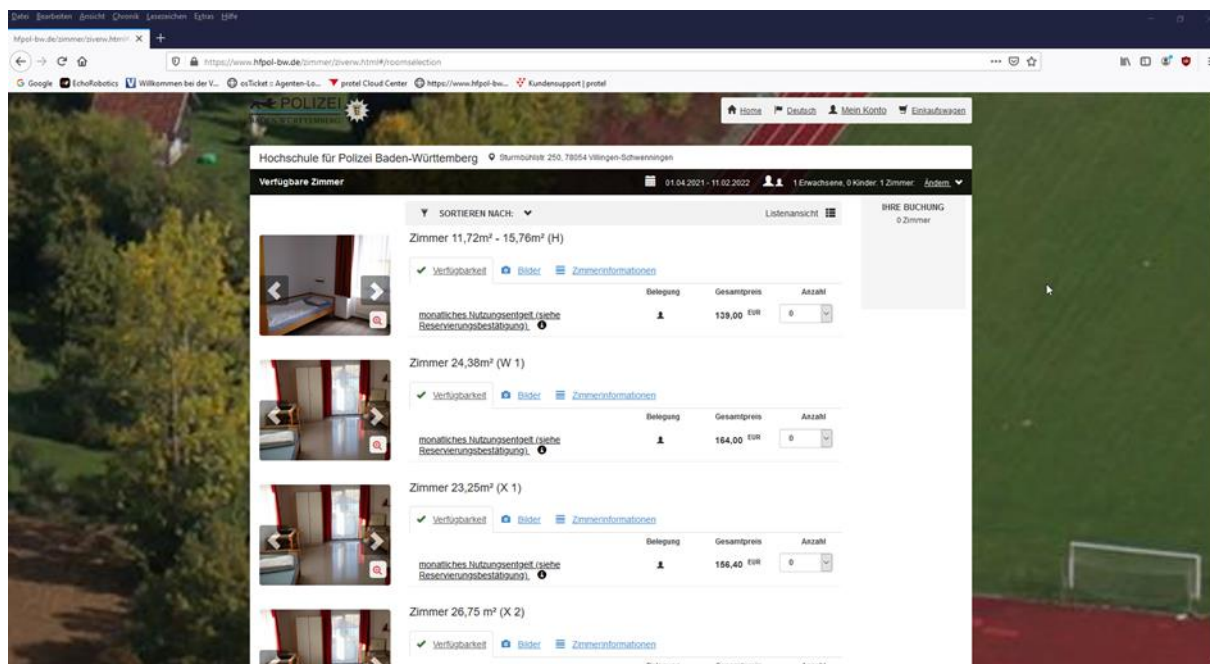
Datei Bearbeiten Ansicht Chronik Lesezeichen Extras Hilfe

hfpol-bw.de/zimmer/ziverw.html# ×

https://www.hfpol-bw.de/zimmer/ziverw.html#/roomselection

G Google EchoRobotics Willkommen bei der V... osTicket :: Agenten-Lo... protel Cloud Center https://www.hfpol-bw... Kundensupport | protel

POLIZEI

Home Deutsch Mein Konto Einkaufswagen

Hochschule für Polizei Baden-Württemberg Sturmbühlstr. 250, 78054 Villingen-Schwenningen

Verfügbare Zimmer

01.04.2021 - 11.02.2022 1 Erwachsene, 0 Kinder, 1 Zimmer Ändern

SORTIEREN NACH:

Listenansicht

IHRE BUCHUNG
0 Zimmer

Zimmer 11,72m² - 15,76m² (H)

Verfügbarkeit Bilder Zimmerinformationen

| | Belegung | Gesamtpreis | Anzahl |
|---|---|---|---|
| monatliches Nutzungsentgelt (siehe Reservierungsbestätigung) | | 139,00 EUR | 0 |

Zimmer 24,38m² (W 1)

Verfügbarkeit Bilder Zimmerinformationen

| | Belegung | Gesamtpreis | Anzahl |
|---|---|---|---|
| monatliches Nutzungsentgelt (siehe Reservierungsbestätigung) | | 164,00 EUR | 0 |

Zimmer 23,25m² (X 1)

Verfügbarkeit Bilder Zimmerinformationen

| | Belegung | Gesamtpreis | Anzahl |
|---|---|---|---|
| monatliches Nutzungsentgelt (siehe Reservierungsbestätigung) | | 156,40 EUR | 0 |

Zimmer 26,75 m² (X 2)

Verfügbarkeit Bilder Zimmerinformationen